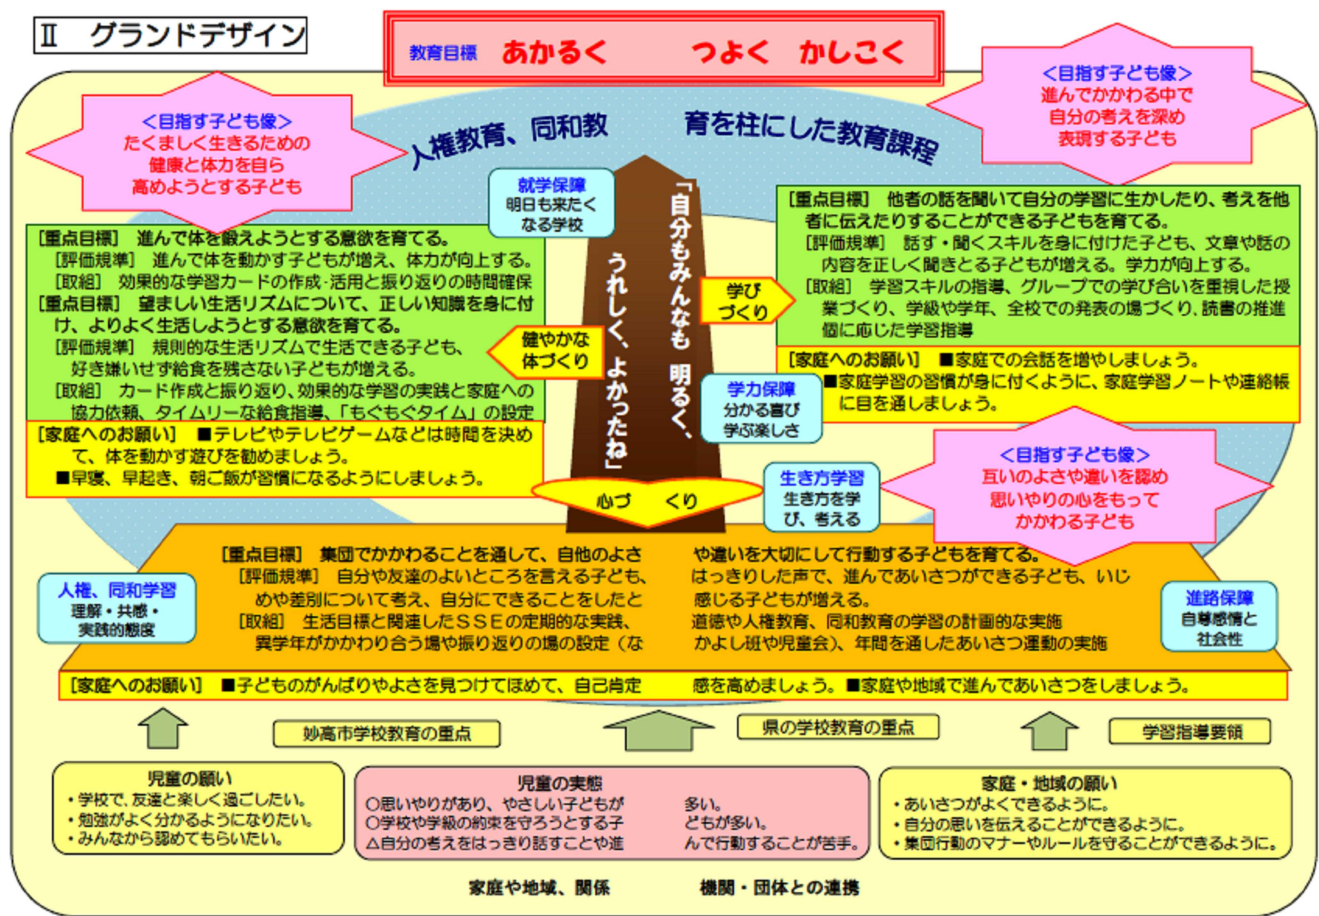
Ⅱ　グランドデザイン

教育目標　あかるく　つよく　かしこく

＜目指す子ども像＞
たくましく生きるための健康と体力を自ら高めようとする子ども

人権教育、同和教育を柱にした教育課程

＜目指す子ども像＞
進んでかかわる中で自分の考えを深め表現する子ども

就学保障
明日も来たくなる学校

「自分もみんなも　明るく、うれしく、よかったね」

[重点目標]　進んで体を鍛えようとする意欲を育てる。
[評価規準]　進んで体を動かす子どもが増え、体力が向上する。
[取組]　効果的な学習カードの作成･活用と振り返りの時間確保
[重点目標]　望ましい生活リズムについて、正しい知識を身に付け、よりよく生活しようとする意欲を育てる。
[評価規準]　規則的な生活リズムで生活できる子ども、好き嫌いせず給食を残さない子どもが増える。
[取組]　カード作成と振り返り、効果的な学習の実践と家庭への協力依頼、タイムリーな給食指導、「もぐもぐタイム」の設定

健やかな体づくり

[家庭へのお願い]　■テレビやテレビゲームなどは時間を決めて、体を動かす遊びを勧めましょう。
■早寝、早起き、朝ご飯が習慣になるようにしましょう。

[重点目標]　他者の話を聞いて自分の学習に生かしたり、考えを他者に伝えたりすることができる子どもを育てる。
[評価規準]　話す・聞くスキルを身に付けた子ども、文章や話の内容を正しく聞きとる子どもが増える。学力が向上する。
[取組]　学習スキルの指導、グループでの学び合いを重視した授業づくり、学級や学年、全校での発表の場づくり、読書の推進個に応じた学習指導

学びづくり

[家庭へのお願い]　■家庭での会話を増やしましょう。
■家庭学習の習慣が身に付くように、家庭学習ノートや連絡帳に目を通しましょう。

学力保障
分かる喜び
学ぶ楽しさ

＜目指す子ども像＞
互いのよさや違いを認め思いやりの心をもってかかわる子ども

心づくり

生き方学習
生き方を学び、考える

[重点目標]　集団でかかわることを通して、自他のよさや違いを大切にして行動する子どもを育てる。
[評価規準]　自分や友達のよいところを言える子ども、はっきりした声で、進んであいさつができる子ども、いじめや差別について考え、自分にできることをしたと感じる子どもが増える。
[取組]　生活目標と関連したＳＳＥの定期的な実践、道徳や人権教育、同和教育の学習の計画的な実施異学年がかかわり合う場や振り返りの場の設定（なかよし班や児童会）、年間を通したあいさつ運動の実施

人権、同和学習
理解・共感・実践的態度

進路保障
自尊感情と社会性

[家庭へのお願い]　■子どものがんばりやよさを見つけてほめて、自己肯定感を高めましょう。■家庭や地域で進んであいさつをしましょう。

妙高市学校教育の重点　県の学校教育の重点　学習指導要領

児童の願い
・学校で、友達と楽しく過ごしたい。
・勉強がよく分かるようになりたい。
・みんなから認めてもらいたい。

児童の実態
○思いやりがあり、やさしい子どもが多い。
○学校や学級の約束を守ろうとする子どもが多い。
△自分の考えをはっきり話すことや進んで行動することが苦手。

家庭・地域の願い
・あいさつがよくできるように。
・自分の思いを伝えることができるように。
・集団行動のマナーやルールを守ることができるように。

家庭や地域、関係機関・団体との連携